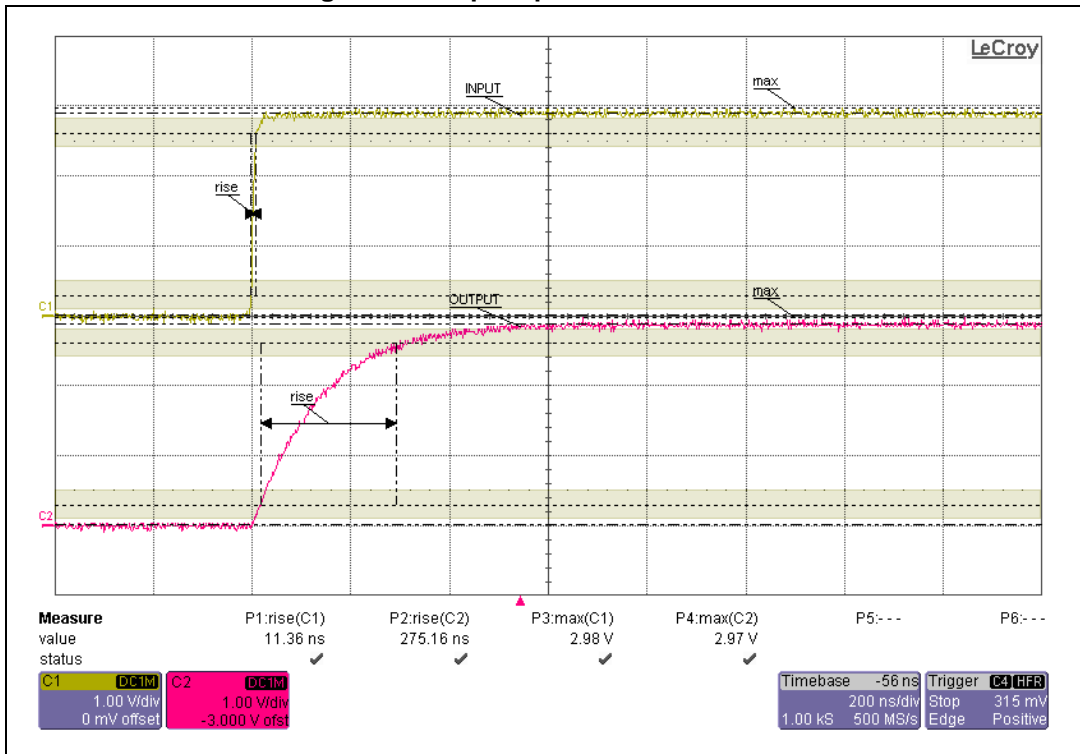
LeCroy

INPUT

max

rise

C1

OUTPUT

max

rise

C2

| Measure | P1:rise(C1) | P2:rise(C2) | P3:max(C1) | P4:max(C2) | P5:- - - | P6:- - - |
|---|---|---|---|---|---|---|
| value | 11.36 ns | 275.16 ns | 2.98 V | 2.97 V | | |
| status | ✔ | ✔ | ✔ | ✔ | | |

C1 DC1M 1.00 V/div 0 mV offset

C2 DC1M 1.00 V/div -3.000 V ofst

Timebase -56 ns 200 ns/div 1.00 kS 500 MS/s

Trigger C4 HFR Stop 315 mV Edge Positive